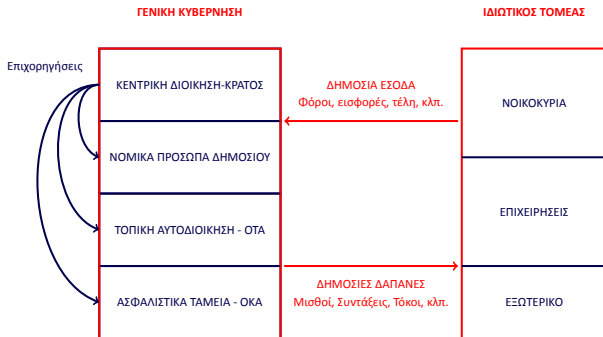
ΓΕΝΙΚΗ ΚΥΒΕΡΝΗΣΗ

ΙΔΙΩΤΙΚΟΣ ΤΟΜΕΑΣ

Επιχορηγήσεις

ΚΕΝΤΡΙΚΗ ΔΙΟΙΚΗΣΗ-ΚΡΑΤΟΣ

ΝΟΜΙΚΑ ΠΡΟΣΩΠΑ ΔΗΜΟΣΙΟΥ

ΤΟΠΙΚΗ ΑΥΤΟΔΙΟΙΚΗΣΗ - ΟΤΑ

ΑΣΦΑΛΙΣΤΙΚΑ ΤΑΜΕΙΑ - ΟΚΑ

ΔΗΜΟΣΙΑ ΕΣΟΔΑ
Φόροι, εισφορές, τέλη, κλπ.

ΔΗΜΟΣΙΕΣ ΔΑΠΑΝΕΣ
Μισθοί, Συντάξεις, Τόκοι, κλπ.

ΝΟΙΚΟΚΥΡΙΑ

ΕΠΙΧΕΙΡΗΣΕΙΣ

ΕΞΩΤΕΡΙΚΟ